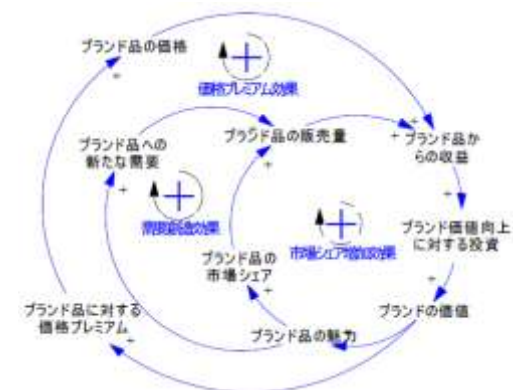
ブランド品の価格

+

価格プレミアム効果

ブランド品への新たな需要

ブランド品の販売量

ブランド品からの収益

+

+

需要創造効果

+

ブランド品の市場シェア

市場シェア増加効果

ブランド価値向上に対する投資

+

+

+

ブランド品に対する価格プレミアム

ブランドの価値

ブランド品の魅力

+

+

+